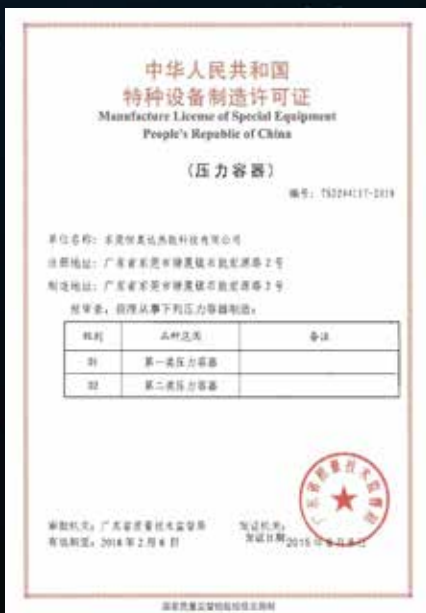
中华人民共和国
特种设备制造许可证
Manufacture License of Special Equipment
People's Republic of China

（压力容器）

编号：TS2244117-2019

单位名称：东莞恒晟达热能科技有限公司

注册地址：广东省东莞市塘厦镇石龙坑路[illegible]2号

制造地址：广东省东莞市塘厦镇石龙坑路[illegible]2号

经审查，你单位从事下列压力容器制造：

| 级别 | 品种范围 | 备注 |
|---|---|---|
| D1 | 第一类压力容器 | |
| D2 | 第二类压力容器 | |

审批机关：广东省质量技术监督局
有效期至：2018年2月6日

发证机关：
发证日期：2015年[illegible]

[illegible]

国家质量监督检验检疫总局制